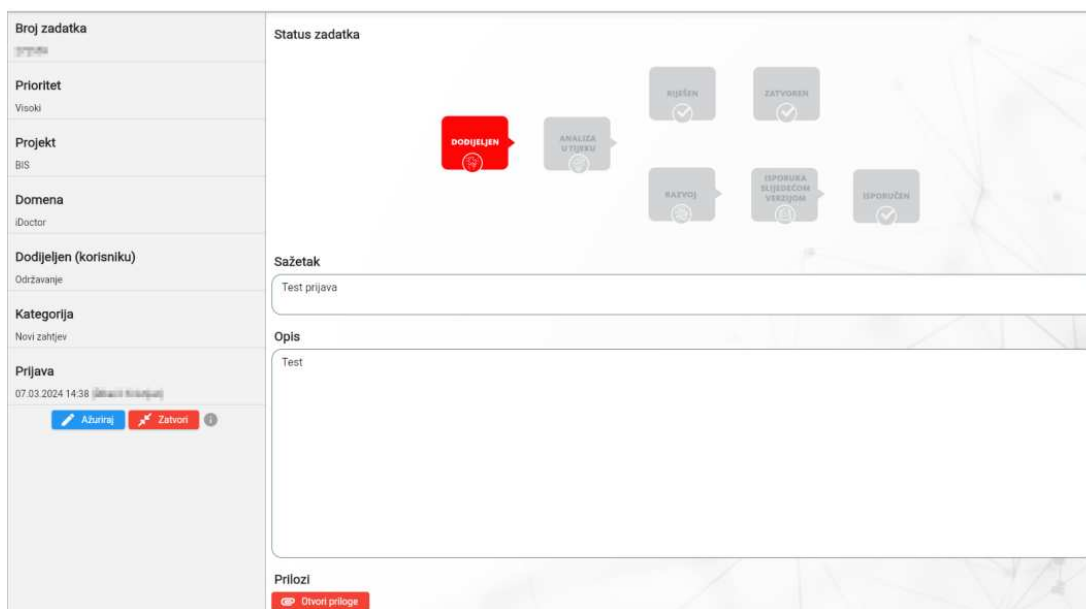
Broj zadatka
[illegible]

Prioritet
Visoki

Projekt
BIS

Domena
iDoctor

Dodijeljen (korisniku)
Održavanje

Kategorija
Novi zahtjev

Prijava
07.03.2024 14:38 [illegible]

Ažuriraj
Zatvori

Status zadatka

DODIJELJEN
ANALIZA U TIJEKU
RIJEŠEN
ZATVOREN
RAZVOJ
ISPORUKA SLJEDEĆOM VERZIJOM
ISPORUČEN

Sažetak
Test prijava

Opis
Test

Prilozi
Otvori priloge